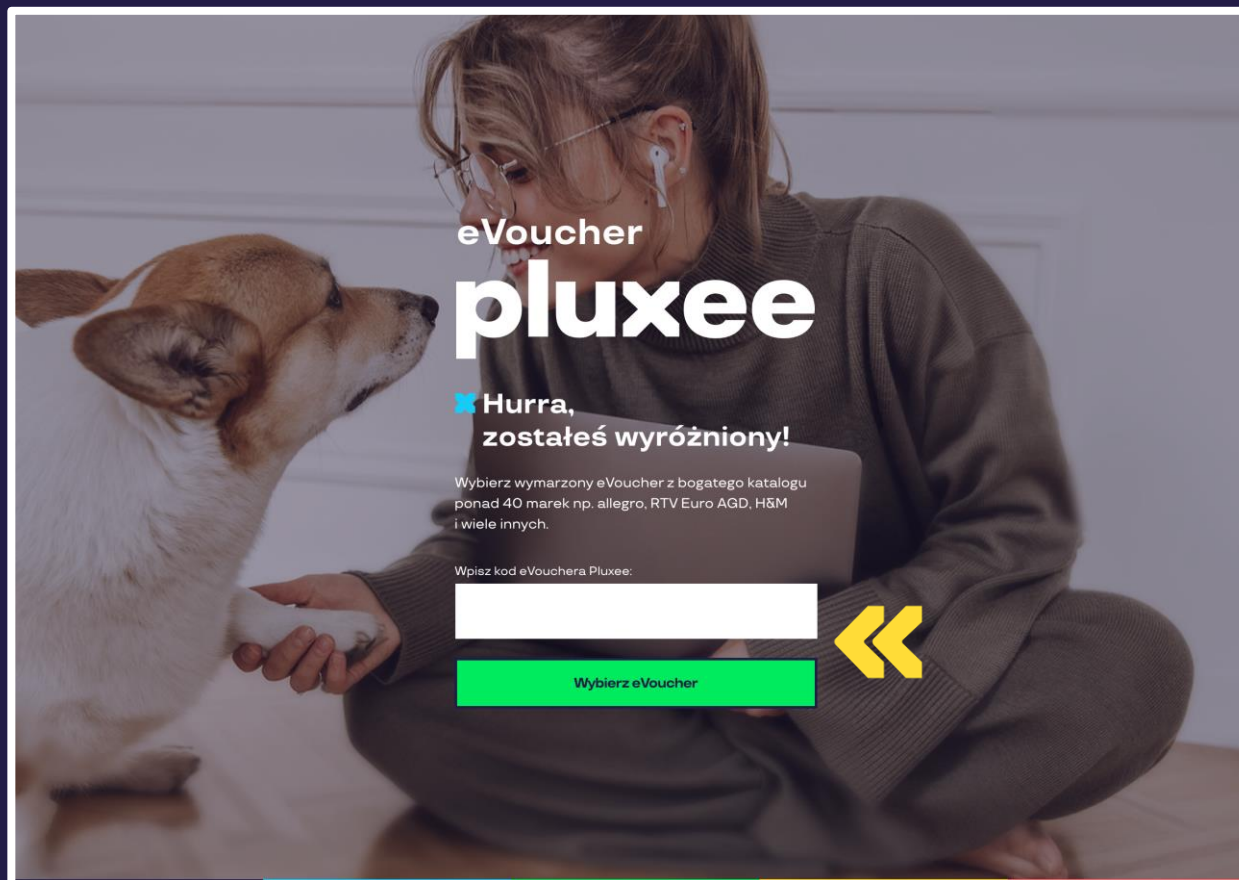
eVoucher
pluxee

Hurra,
zostałeś wyróżniony!

Wybierz wymarzony eVoucher z bogatego katalogu ponad 40 marek np. allegro, RTV Euro AGD, H&M i wiele innych.

Wpisz kod eVouchera Pluxee:

Wybierz eVoucher